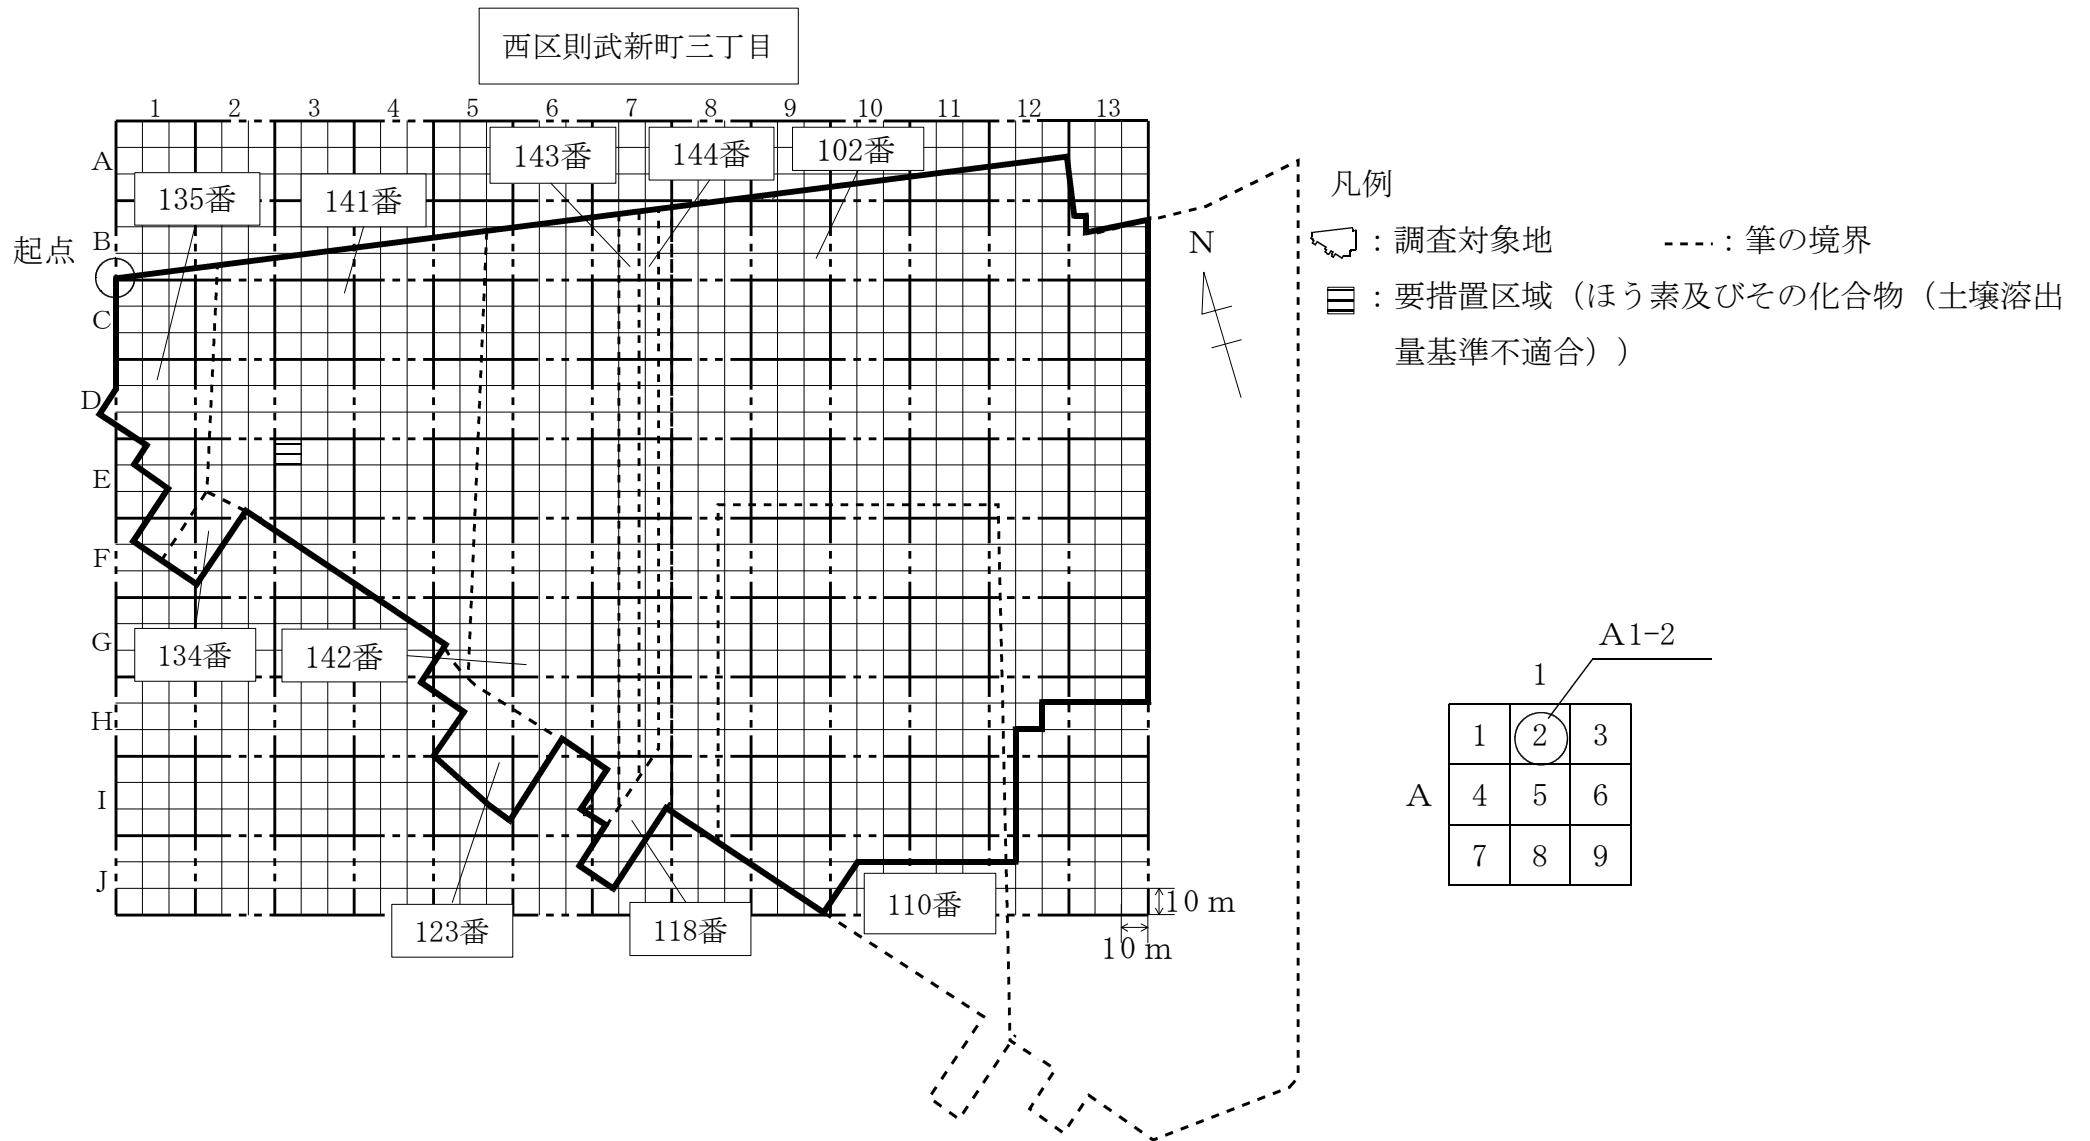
西区則武新町三丁目

1 2 3 4 5 6 7 8 9 10 11 12 13

A
B
C
D
E
F
G
H
I
J

起点

143番
144番
102番
135番
141番
134番
142番
123番
118番
110番

N

10 m
10 m

凡例
：調査対象地　　　- - - -：筆の境界
：要措置区域（ほう素及びその化合物（土壌溶出量基準不適合））

A1-2
1

| 1 | 2 | 3 |
|---|---|---|
| 4 | 5 | 6 |
| 7 | 8 | 9 |

A